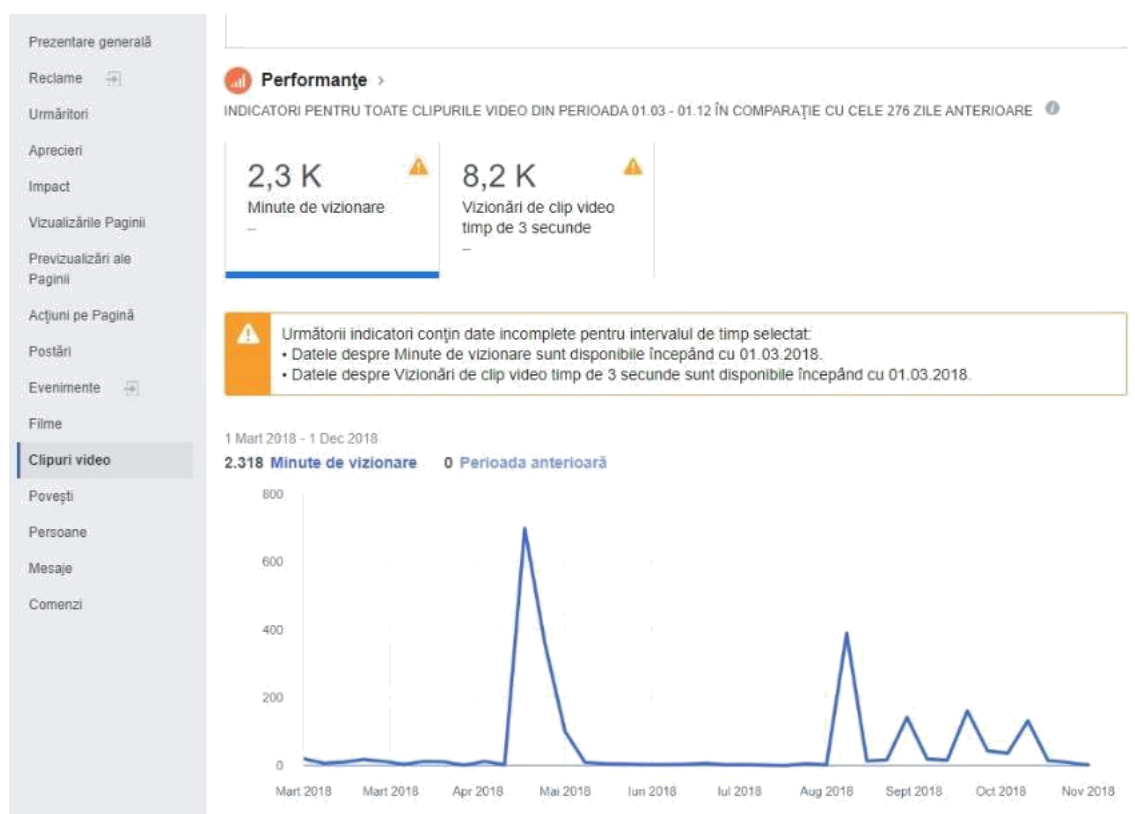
Prezentare generală
Reclame
Urmăritori
Aprecieri
Impact
Vizualizările Paginii
Previzualizări ale Paginii
Acțiuni pe Pagină
Postări
Evenimente
Filme
Clipuri video
Povești
Persoane
Mesaje
Comenzi

Performanțe ›

INDICATORI PENTRU TOATE CLIPURILE VIDEO DIN PERIOADA 01.03 - 01.12 ÎN COMPARAȚIE CU CELE 276 ZILE ANTERIOARE

2,3 K
Minute de vizionare
--

8,2 K
Vizionări de clip video timp de 3 secunde
--

Următorii indicatori conțin date incomplete pentru intervalul de timp selectat:
• Datele despre Minute de vizionare sunt disponibile începând cu 01.03.2018.
• Datele despre Vizionări de clip video timp de 3 secunde sunt disponibile începând cu 01.03.2018.

1 Mart 2018 - 1 Dec 2018
2.318 Minute de vizionare 0 Perioada anterioară

800
600
400
200
0

Mart 2018 Mart 2018 Apr 2018 Mai 2018 Iun 2018 Iul 2018 Aug 2018 Sept 2018 Oct 2018 Nov 2018